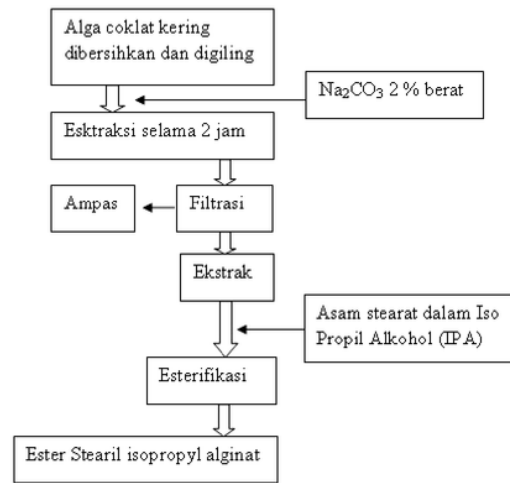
Alga coklat kering dibersihkan dan digiling

$Na_2CO_3$ 2 % berat

Esktraksi selama 2 jam

Ampas

Filtrasi

Ekstrak

Asam stearat dalam Iso Propil Alkohol (IPA)

Esterifikasi

Ester Stearil isopropyl alginat